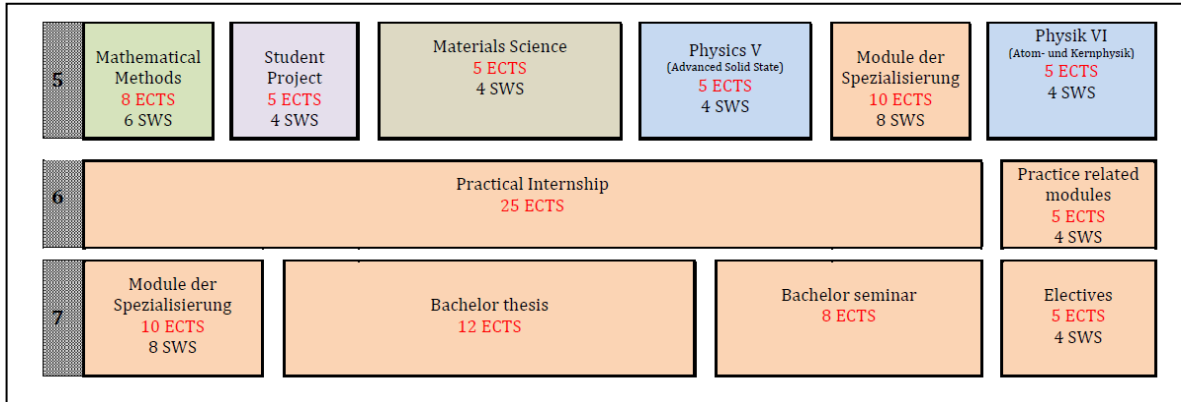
5

Mathematical Methods
8 ECTS
6 SWS

Student Project
5 ECTS
4 SWS

Materials Science
5 ECTS
4 SWS

Physics V
(Advanced Solid State)
5 ECTS
4 SWS

Module der Spezialisierung
10 ECTS
8 SWS

Physik VI
(Atom- und Kernphysik)
5 ECTS
4 SWS

6

Practical Internship
25 ECTS

Practice related modules
5 ECTS
4 SWS

7

Module der Spezialisierung
10 ECTS
8 SWS

Bachelor thesis
12 ECTS

Bachelor seminar
8 ECTS

Electives
5 ECTS
4 SWS